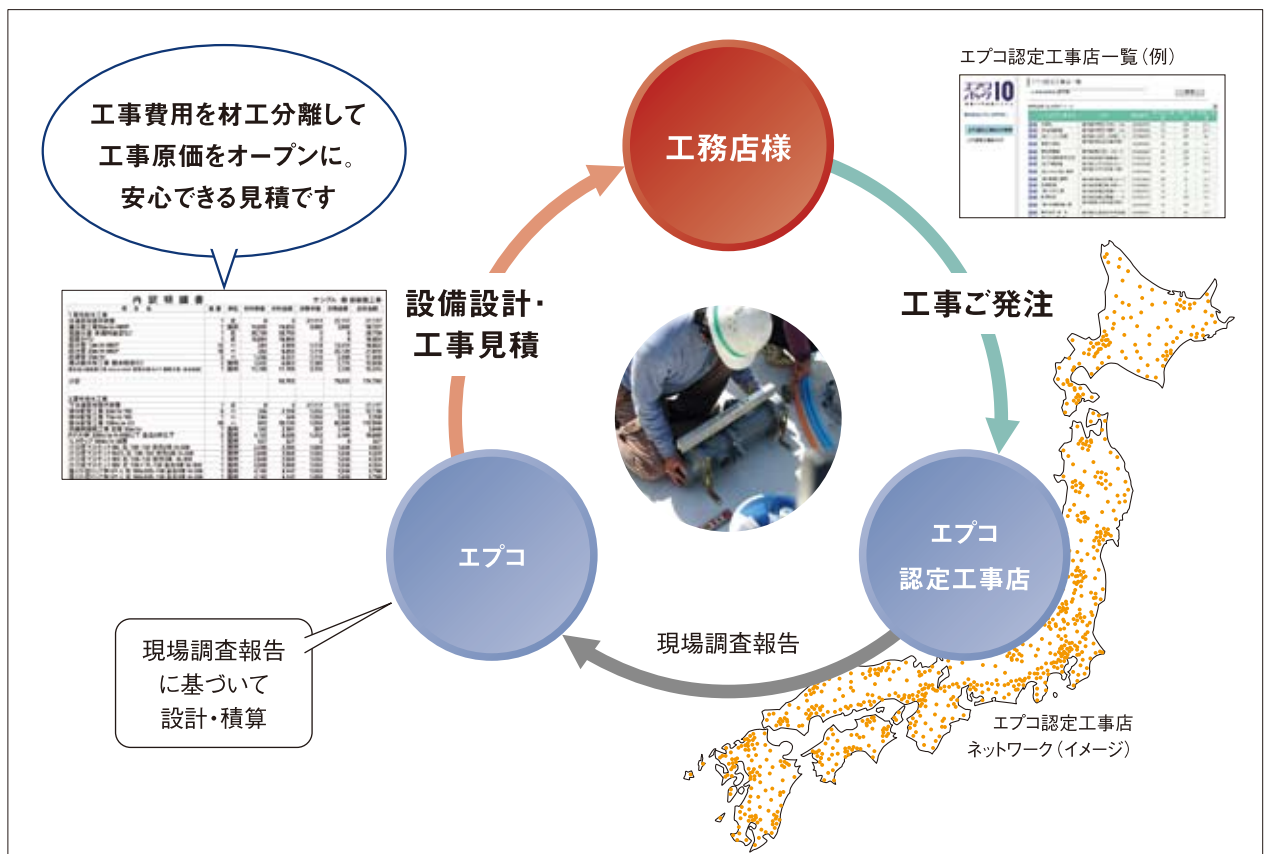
工事費用を材工分離して
工事原価をオープンに。
安心できる見積です

内 訳 明 細 書

工務店様

エプコ認定工事店一覧（例）

設備設計・
工事見積

工事ご発注

エプコ

エプコ
認定工事店

現場調査報告
に基づいて
設計・積算

現場調査報告

エプコ認定工事店
ネットワーク（イメージ）